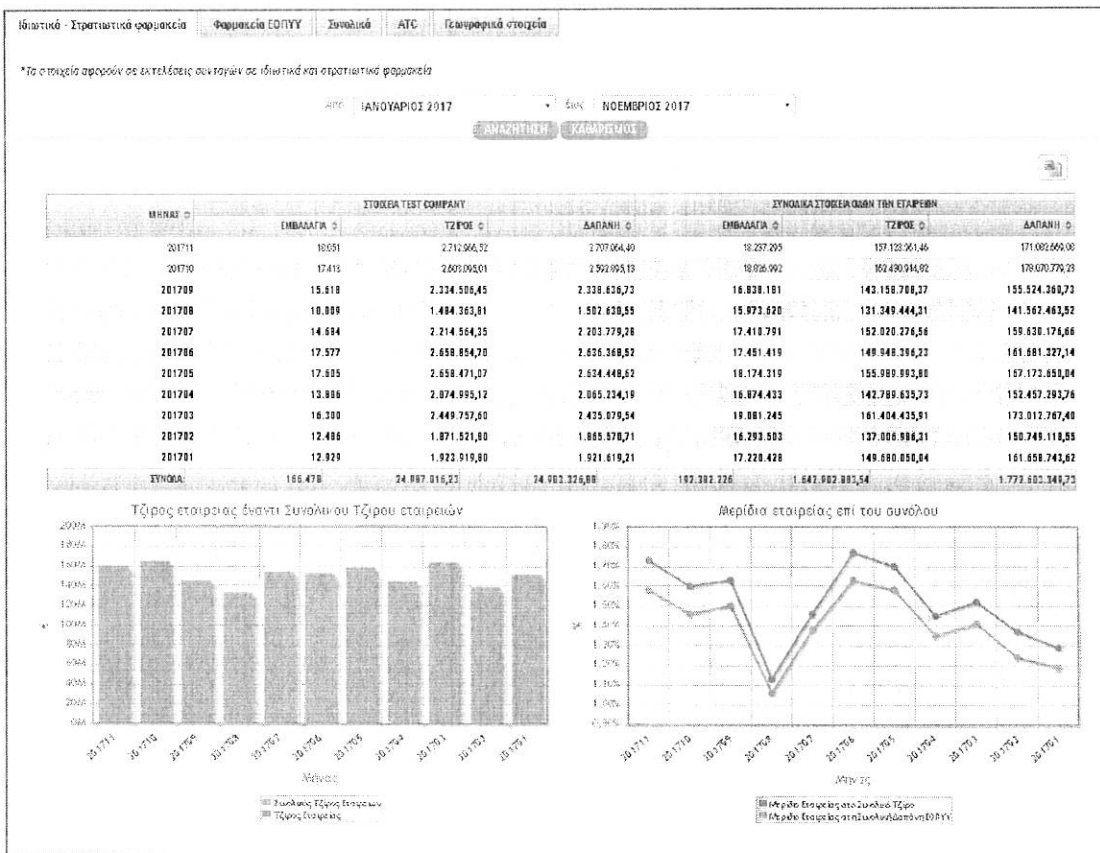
Ιδιωτικά - Στρατιωτικά φαρμακεία | Φαρμακεία ΕΟΠΥΥ | Συνολικά | ATC | Γεωγραφικά στοιχεία

*Τα στοιχεία αφορούν σε εκτελέσεις συνταγών σε ιδιωτικά και στρατιωτικά φαρμακεία

Από ΙΑΝΟΥΑΡΙΟΣ 2017 Έως ΝΟΕΜΒΡΙΟΣ 2017

ΑΝΑΖΗΤΗΣΗ ΚΑΘΑΡΙΣΜΟΣ

| ΜΗΝΑΣ | ΣΤΟΙΧΕΙΑ TEST COMPANY ΕΜΒΑΛΑΓΙΑ | ΤΖΙΡΟΣ | ΔΑΠΑΝΗ | ΣΥΝΟΛΙΚΑ ΣΤΟΙΧΕΙΑ ΟΛΩΝ ΤΩΝ ΕΤΑΙΡΕΙΩΝ ΕΜΒΑΛΑΓΙΑ | ΤΖΙΡΟΣ | ΔΑΠΑΝΗ |
|---|---|---|---|---|---|---|
| 201711 | 18.051 | 2.712.966,52 | 2.707.064,40 | 18.237.295 | 157.123.061,46 | 171.082.669,00 |
| 201710 | 17.413 | 2.603.095,01 | 2.592.895,13 | 18.926.992 | 162.480.914,82 | 178.070.779,23 |
| 201709 | 15.618 | 2.334.506,45 | 2.338.636,73 | 16.838.181 | 143.158.708,37 | 155.524.360,73 |
| 201708 | 10.809 | 1.484.363,81 | 1.502.630,55 | 15.973.620 | 131.349.444,31 | 141.562.463,52 |
| 201707 | 14.694 | 2.214.564,35 | 2.203.779,26 | 17.410.791 | 152.020.276,56 | 159.630.176,66 |
| 201706 | 17.577 | 2.658.854,70 | 2.636.368,52 | 17.451.419 | 149.948.396,23 | 161.681.327,14 |
| 201705 | 17.605 | 2.658.471,07 | 2.634.448,62 | 18.174.319 | 155.989.993,80 | 167.173.650,04 |
| 201704 | 13.806 | 2.074.995,12 | 2.065.234,19 | 16.874.433 | 142.789.635,73 | 152.457.293,76 |
| 201703 | 16.300 | 2.449.757,60 | 2.435.079,54 | 19.081.245 | 161.404.435,91 | 173.012.767,40 |
| 201702 | 12.486 | 1.871.521,80 | 1.865.570,71 | 16.293.503 | 137.006.986,31 | 150.749.118,55 |
| 201701 | 12.929 | 1.923.919,80 | 1.921.619,21 | 17.220.428 | 149.680.050,04 | 161.658.743,62 |
| ΣΥΝΟΛΑ: | 166.478 | 24.987.016,23 | 24.903.326,88 | 192.382.226 | 1.642.902.883,54 | 1.772.603.340,73 |

Τζίρος εταιρείας έναντι Συνολικού Τζίρου εταιρειών

200M 180M 160M 140M 120M 100M 80M 60M 40M 20M 0M

201711 201710 201709 201708 201707 201706 201705 201704 201703 201702 201701

Μήνας

Συνολικός Τζίρος Εταιρειών
Τζίρος Εταιρείας

Μερίδιο εταιρείας επί του συνόλου

1.90% 1.80% 1.70% 1.60% 1.50% 1.40% 1.30% 1.20% 1.10% 1.00% 0.90%

%

201711 201710 201709 201708 201707 201706 201705 201704 201703 201702 201701

Μήνας

Μερίδιο Εταιρείας στο Συνολικό Τζίρο
Μερίδιο Εταιρείας στη Συνολική Δαπάνη ΕΟΠΥΥ